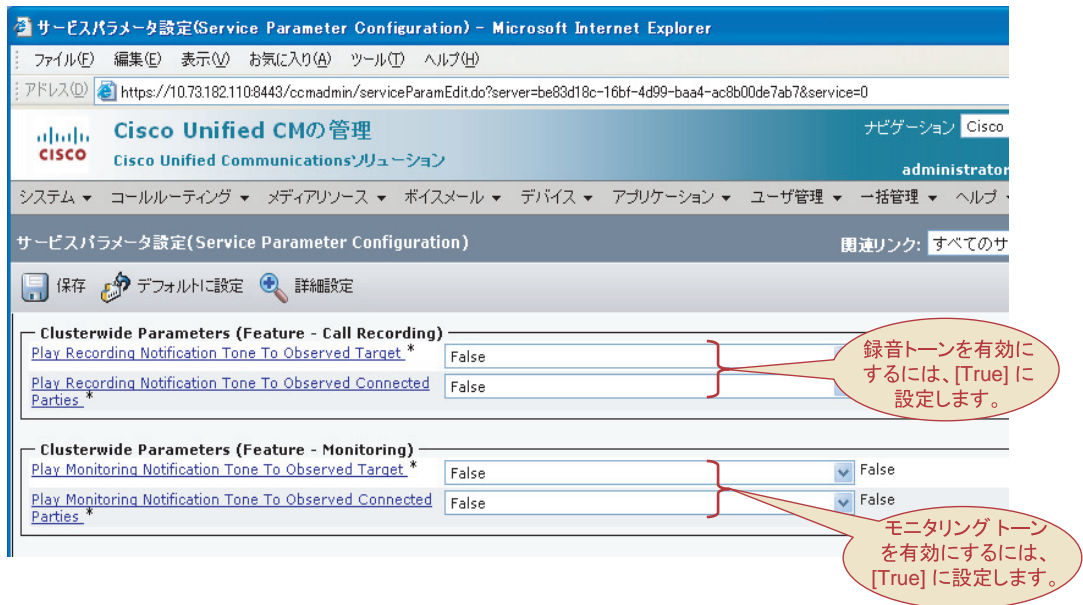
サービスパラメータ設定(Service Parameter Configuration) - Microsoft Internet Explorer

ファイル(F) 編集(E) 表示(V) お気に入り(A) ツール(T) ヘルプ(H)

アドレス(D) https://10.73.182.110:8443/ccmadmin/serviceParamEdit.do?server=be83d18c-16bf-4d99-baa4-ac8b00de7ab7&service=0

Cisco Unified CMの管理
Cisco Unified Communicationsソリューション

ナビゲーション Cisco

administrator

システム ▾ コールルーティング ▾ メディアリソース ▾ ボイスメール ▾ デバイス ▾ アプリケーション ▾ ユーザ管理 ▾ 一括管理 ▾ ヘルプ

サービスパラメータ設定(Service Parameter Configuration)

関連リンク: すべてのサ

保存 デフォルトに設定 詳細設定

Clusterwide Parameters (Feature - Call Recording)

Play Recording Notification Tone To Observed Target * False

Play Recording Notification Tone To Observed Connected Parties * False

録音トーンを有効にするには、[True] に設定します。

Clusterwide Parameters (Feature - Monitoring)

Play Monitoring Notification Tone To Observed Target * False False

Play Monitoring Notification Tone To Observed Connected Parties * False False

モニタリング トーンを有効にするには、[True] に設定します。